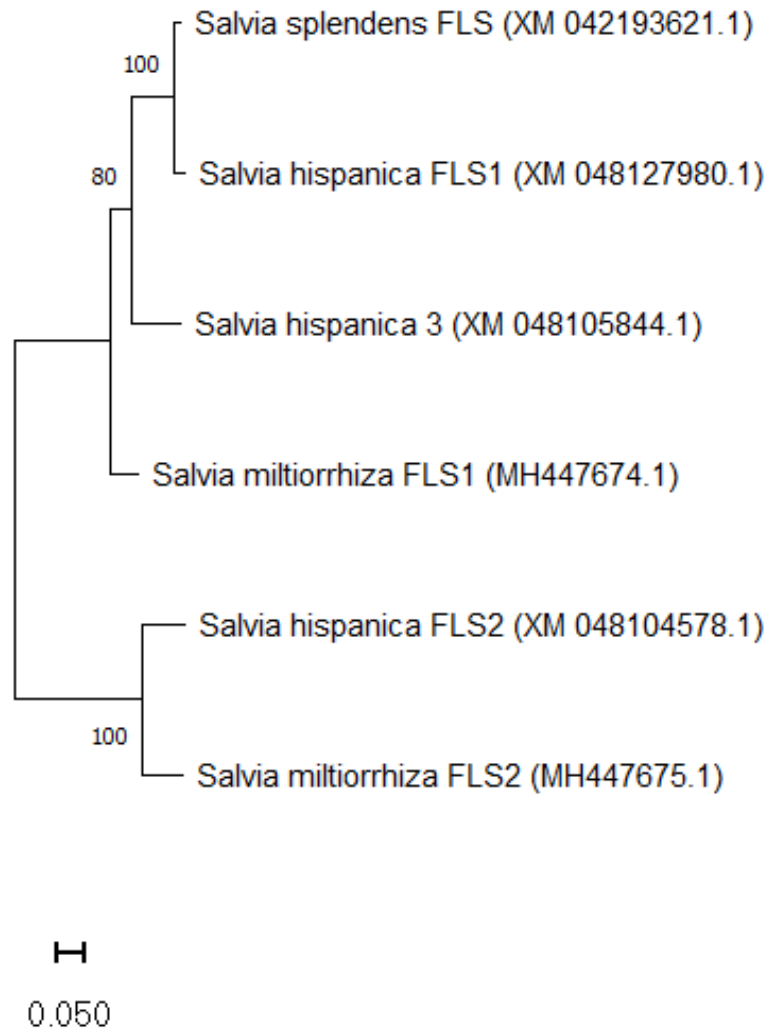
Salvia splendens FLS (XM 042193621.1)

100

Salvia hispanica FLS1 (XM 048127980.1)

80

Salvia hispanica 3 (XM 048105844.1)

Salvia miltiorrhiza FLS1 (MH447674.1)

Salvia hispanica FLS2 (XM 048104578.1)

100

Salvia miltiorrhiza FLS2 (MH447675.1)

0.050